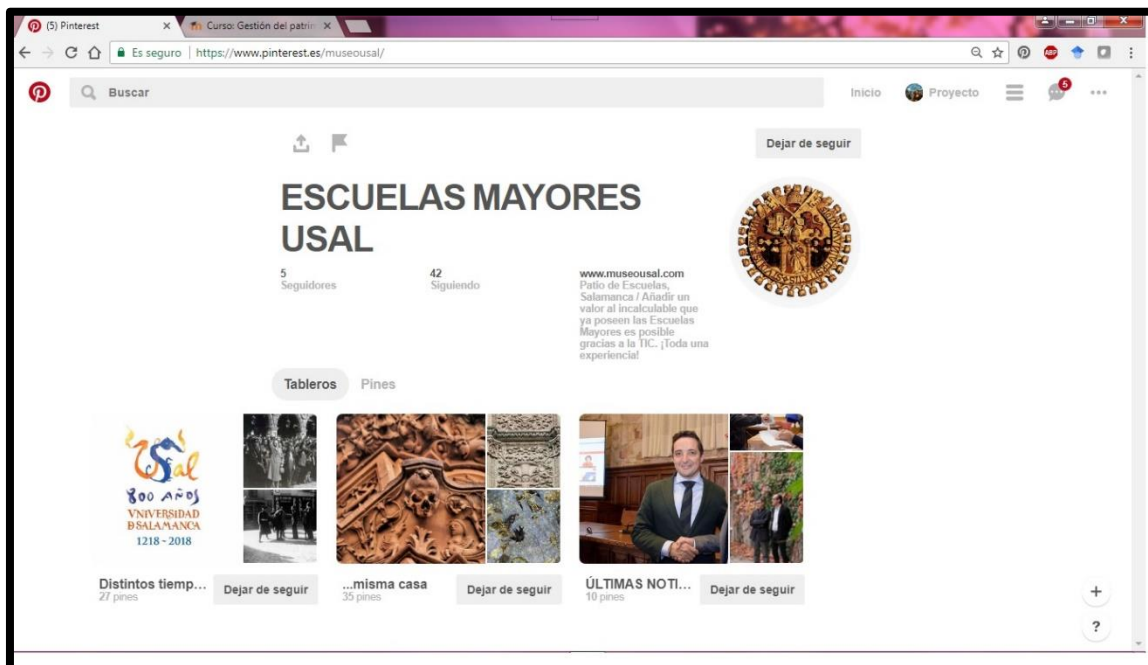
(5) Pinterest ×
Curso: Gestión del patrim ×

Es seguro | https://www.pinterest.es/museousal/

Buscar

Inicio Proyecto 5

Dejar de seguir

ESCUELAS MAYORES USAL

5
Seguidores

42
Siguiendo

www.museousal.com
Patio de Escuelas, Salamanca / Añadir un valor al incalculable que ya poseen las Escuelas Mayores es posible gracias a la TIC. ¡Toda una experiencia!

Tableros Pines

USal
800 AÑOS
VNIVERSIDAD D SALAMANCA
1218 - 2018

Distintos tiemp...
27 pines
Dejar de seguir

...misma casa
35 pines
Dejar de seguir

ÚLTIMAS NOTI...
10 pines
Dejar de seguir

+
?